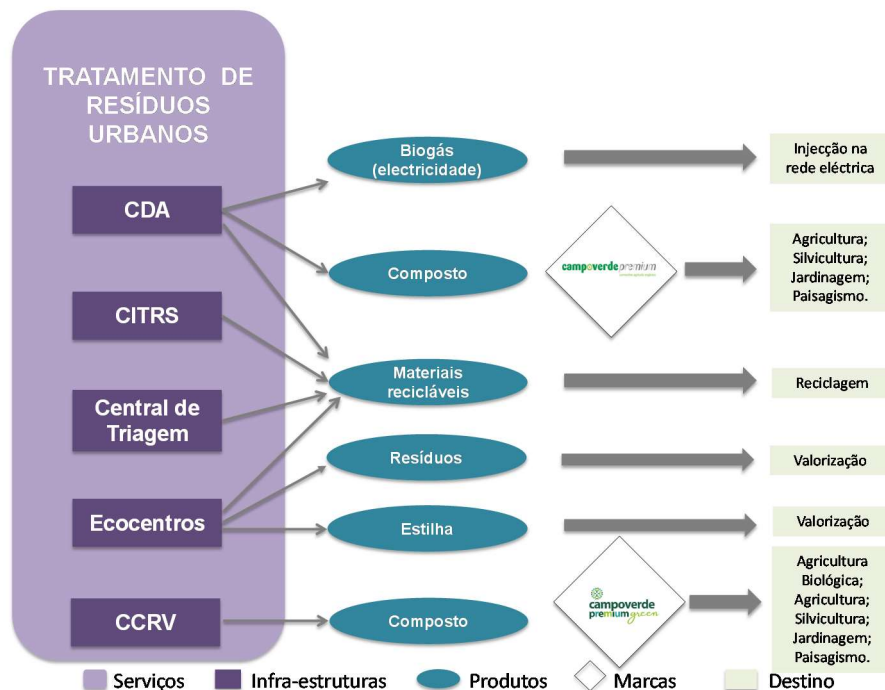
TRATAMENTO DE RESÍDUOS URBANOS

CDA

CITRS

Central de Triagem

Ecocentros

CCRV

Biogás (electricidade)

Composto

Materiais recicláveis

Resíduos

Estilha

Composto

campoverde premium

campoverde premium green

Injecção na rede eléctrica

Agricultura; Silvicultura; Jardinagem; Paisagismo.

Reciclagem

Valorização

Valorização

Agricultura Biológica; Agricultura; Silvicultura; Jardinagem; Paisagismo.

Serviços Infra-estruturas Produtos Marcas Destino